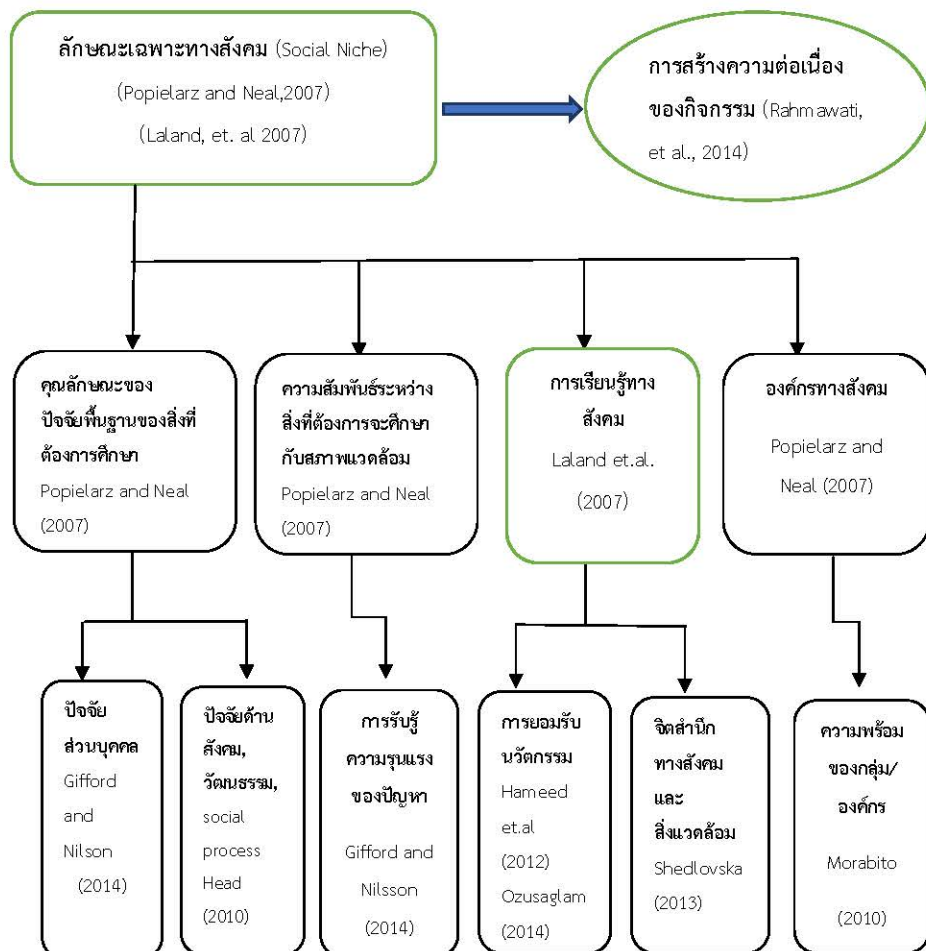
ลักษณะเฉพาะทางสังคม (Social Niche)
(Popielarz and Neal,2007)
(Laland, et. al 2007)

การสร้างความต่อเนื่องของกิจกรรม (Rahmawati, et al., 2014)

คุณลักษณะของปัจจัยพื้นฐานของสิ่งที่ต้องการศึกษา Popielarz and Neal (2007)

ความสัมพันธ์ระหว่างสิ่งที่ต้องการจะศึกษากับสภาพแวดล้อม Popielarz and Neal (2007)

การเรียนรู้ทางสังคม Laland et.al. (2007)

องค์กรทางสังคม Popielarz and Neal (2007)

ปัจจัยส่วนบุคคล Gifford and Nilson (2014)

ปัจจัยด้านสังคม, วัฒนธรรม, social process Head (2010)

การรับรู้ความรุนแรงของปัญหา Gifford and Nilsson (2014)

การยอมรับนวัตกรรม Hameed et.al (2012) Ozusaglam (2014)

จิตสำนึกทางสังคมและสิ่งแวดล้อม Shedlovska (2013)

ความพร้อมของกลุ่ม/องค์กร Morabito (2010)